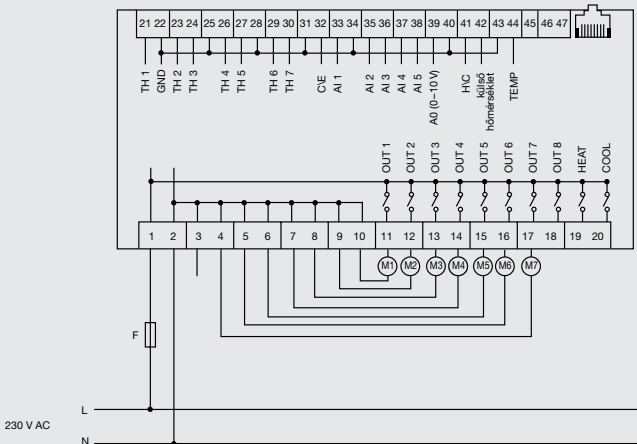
21 22 23 24 25 26 27 28 29 30 31 32 33 34 35 36 37 38 39 40 41 42 43 44 45 46 47

TH 1
GND
TH 2
TH 3
TH 4
TH 5
TH 6
TH 7
C\E
AI 1
AI 2
AI 3
AI 4
AI 5
A0 (0–10 V)
H\C
külső hőmérséklet
TEMP

OUT 1
OUT 2
OUT 3
OUT 4
OUT 5
OUT 6
OUT 7
OUT 8
HEAT
COOL

1 2 3 4 5 6 7 8 9 10 11 12 13 14 15 16 17 18 19 20

M1 M2 M3 M4 M5 M6 M7

F

L
230 V AC
N